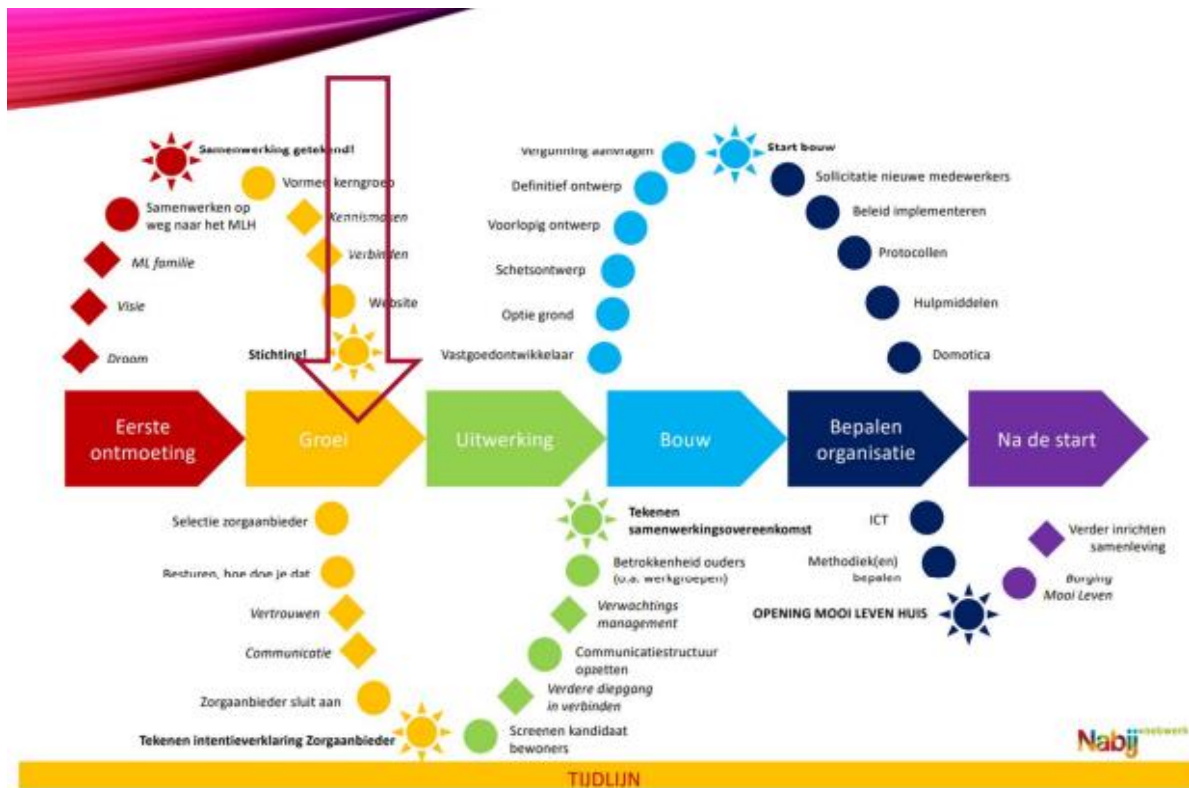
Samenwerking getekend!

Samenwerken op weg naar het MLH

ML familie

Visie

Droom

Vormen kerngroep

Kennismaken

Verbinden

Website

Stichting!

Vergunning aanvragen

Definitief ontwerp

Voorlopig ontwerp

Schetsontwerp

Optie grond

Vastgoedontwikkelaar

Start bouw

Sollicitatie nieuwe medewerkers

Beleid implementeren

Protocollen

Hulpmiddelen

Domotica

Eerste ontmoeting

Groei

Uitwerking

Bouw

Bepalen organisatie

Na de start

Selectie zorgaanbieder

Besturen, hoe doe je dat

Vertrouwen

Communicatie

Zorgaanbieder sluit aan

Tekenen intentieverklaring Zorgaanbieder

Tekenen samenwerkingsovereenkomst

Betrokkenheid ouders (o.a. werkgroepen)

Verwachtings management

Communicatiestructuur opzetten

Verdere diepgang in verbinden

Screenen kandidaat bewoners

ICT

Methodiek(en) bepalen

OPENING MOOI LEVEN HUIS

Verder inrichten samenleving

Borging Mooi Leven

Nabij netwerk

TIJDLIJN